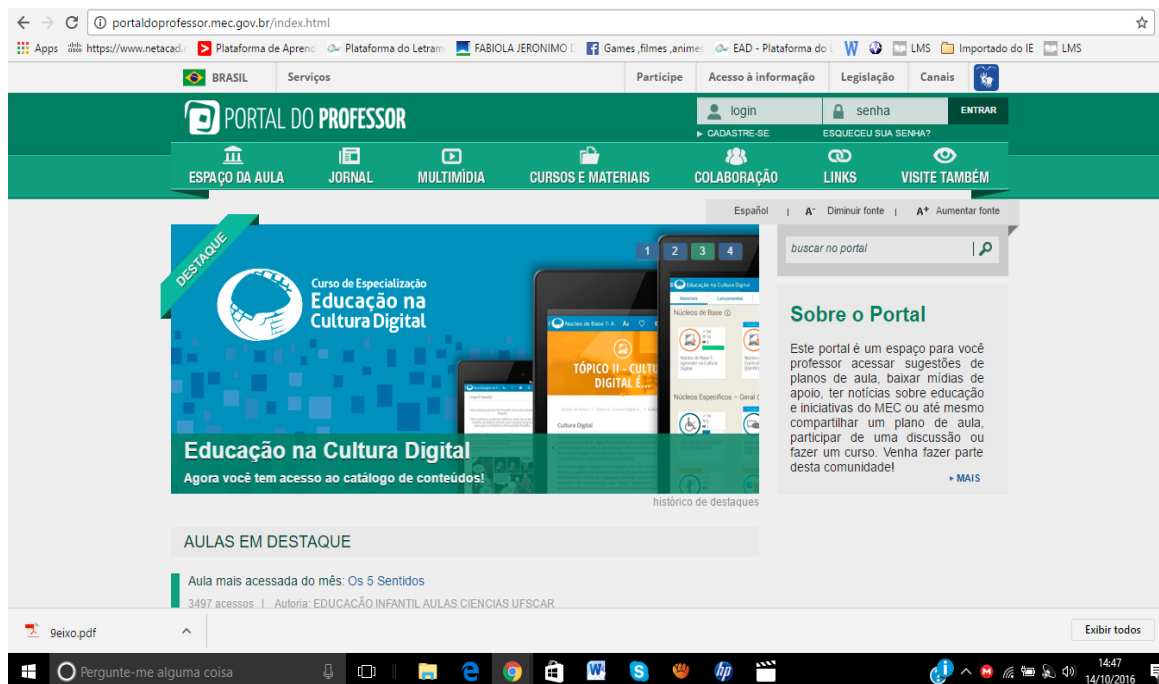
portaldoprofessor.mec.gov.br/index.html

Apps https://www.netacad. Plataforma de Aprend Plataforma do Letram FABIOLA JERONIMO Games ,filmes ,anime EAD - Plataforma do W LMS Importado do IE LMS

BRASIL Serviços Participe Acesso à informação Legislação Canais

PORTAL DO PROFESSOR

login senha ENTRAR
CADASTRE-SE ESQUECEU SUA SENHA?

ESPAÇO DA AULA JORNAL MULTIMÍDIA CURSOS E MATERIAIS COLABORAÇÃO LINKS VISITE TAMBÉM

Español | A- Diminuir fonte | A+ Aumentar fonte

DESTAQUE

1 2 3 4

Curso de Especialização
Educação na Cultura Digital

Núcleos de Base
Núcleo de Base 1: A
TÓPICO II - CULTU DIGITAL É...
Cultura Digital
Núcleos Específicos – Geral

Educação na Cultura Digital
Agora você tem acesso ao catálogo de conteúdos!

histórico de destaques

buscar no portal

Sobre o Portal

Este portal é um espaço para você professor acessar sugestões de planos de aula, baixar mídias de apoio, ter notícias sobre educação e iniciativas do MEC ou até mesmo compartilhar um plano de aula, participar de uma discussão ou fazer um curso. Venha fazer parte desta comunidade!

MAIS

AULAS EM DESTAQUE

Aula mais acessada do mês: Os 5 Sentidos
3497 acessos | Autoria: EDUCAÇÃO INFANTIL AULAS CIENCIAS UFSCAR

9eixo.pdf

Exibir todos

Pergunte-me alguma coisa

14:47
14/10/2016